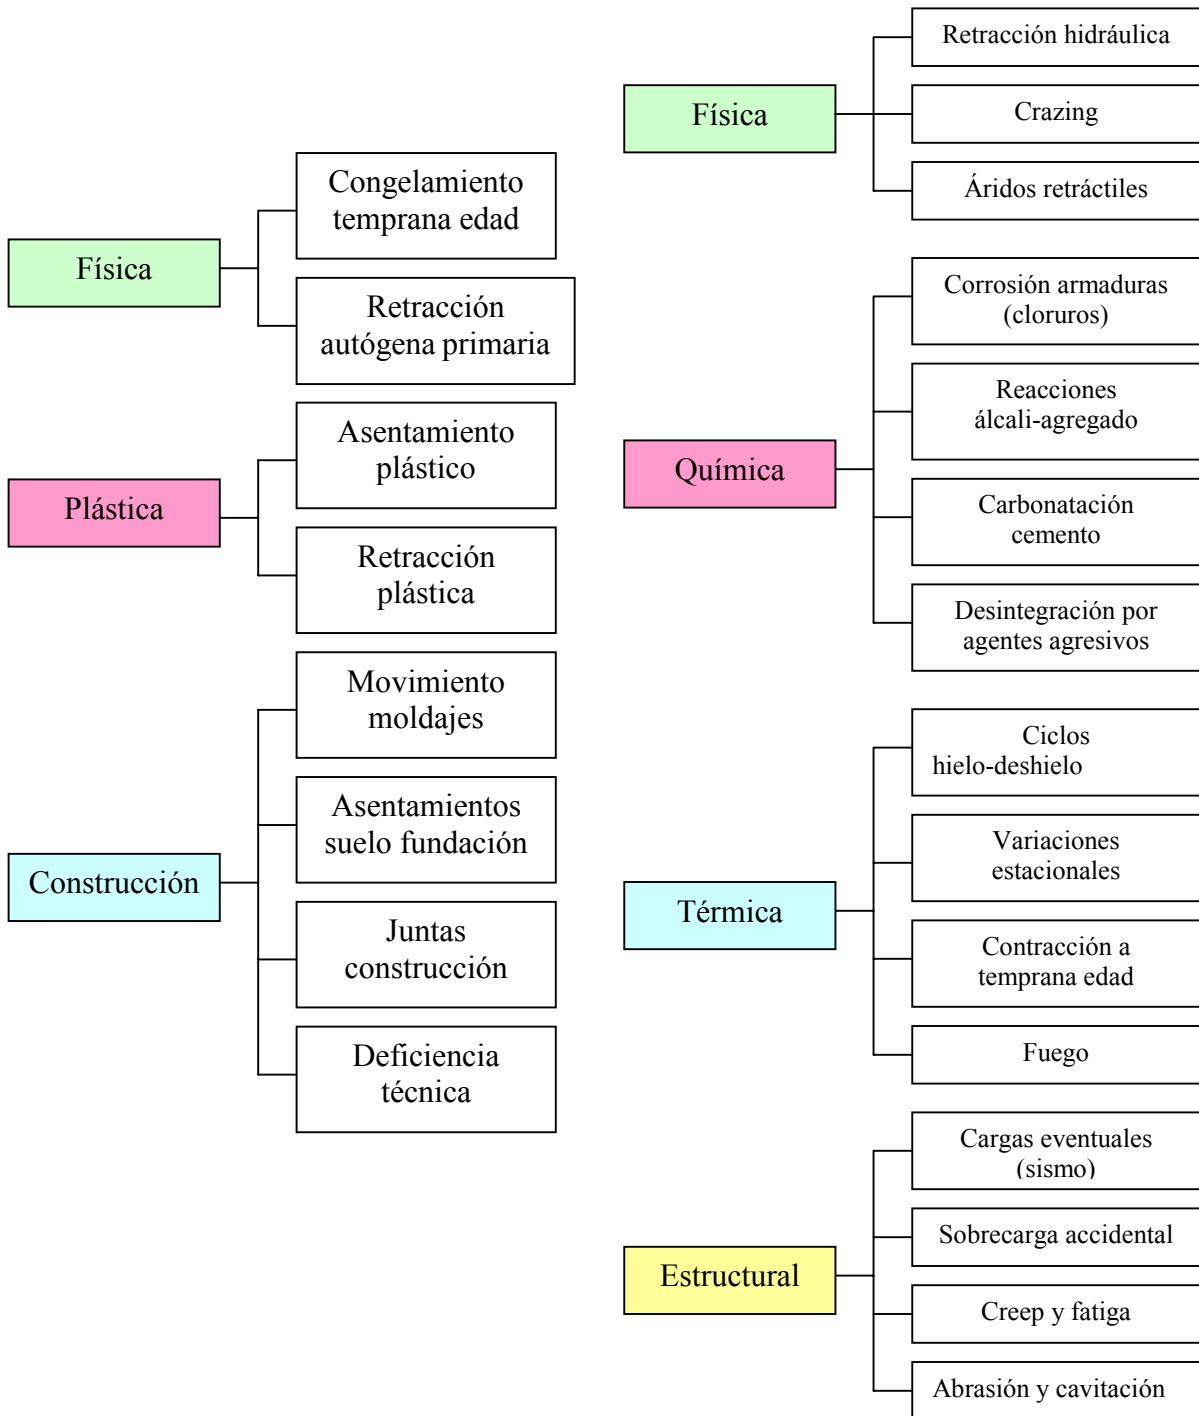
Física

Congelamiento temprana edad

Retracción autógena primaria

Plástica

Asentamiento plástico

Retracción plástica

Construcción

Movimiento moldajes

Asentamientos suelo fundación

Juntas construcción

Deficiencia técnica

Física

Retracción hidráulica

Crazing

Áridos retráctiles

Química

Corrosión armaduras (cloruros)

Reacciones álcali-agregado

Carbonatación cemento

Desintegración por agentes agresivos

Térmica

Ciclos hielo-deshielo

Variaciones estacionales

Contracción a temprana edad

Fuego

Estructural

Cargas eventuales (sismo)

Sobrecarga accidental

Creep y fatiga

Abrasión y cavitación